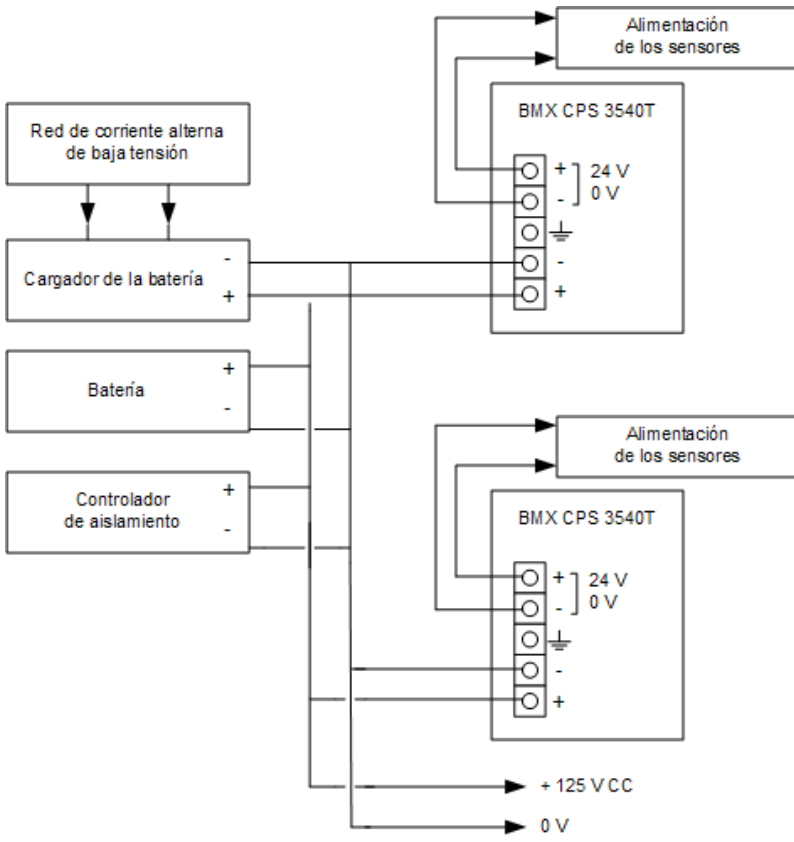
Alimentación de los sensores

Red de corriente alterna de baja tensión

BMX CPS 3540T

+
-
24 V
0 V

Cargador de la batería
-
+

-
+

Batería
+
-

Alimentación de los sensores

Controlador de aislamiento
+
-

BMX CPS 3540T

+
-
24 V
0 V

-
+

+ 125 V CC

0 V